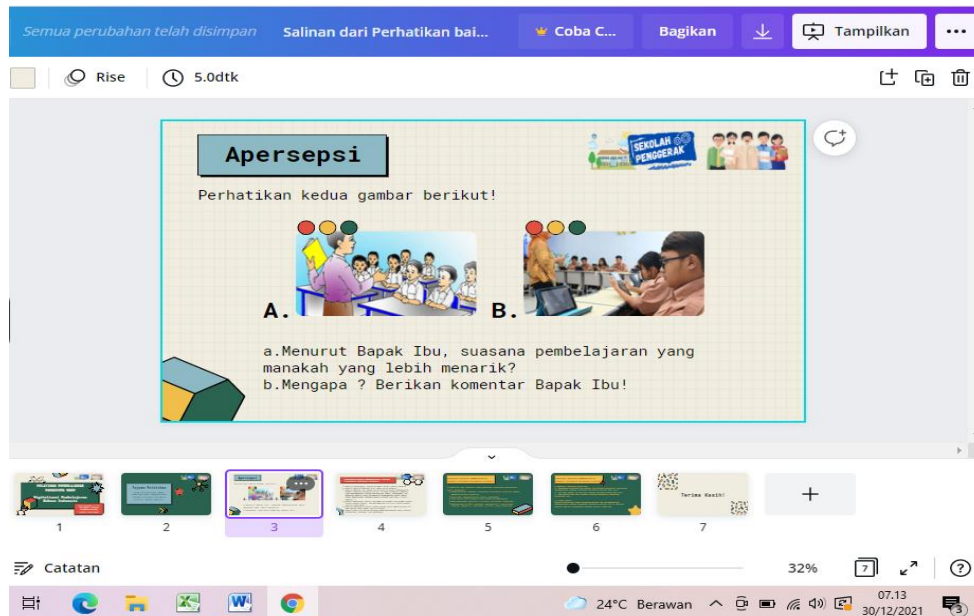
Semua perubahan telah disimpan

Salinan dari Perhatikan bai...

Coba C...

Bagikan

Tampilkan

...

Rise

5.0dtk

Apersepsi

SEKOLAH PENGGERAK

Perhatikan kedua gambar berikut!

A.

B.

a.Menurut Bapak Ibu, suasana pembelajaran yang manakah yang lebih menarik?
b.Mengapa ? Berikan komentar Bapak Ibu!

1

2

3

4

5

6

Terima Kasih!

7

+

Catatan

32%

7

24°C Berawan

07.13
30/12/2021

3